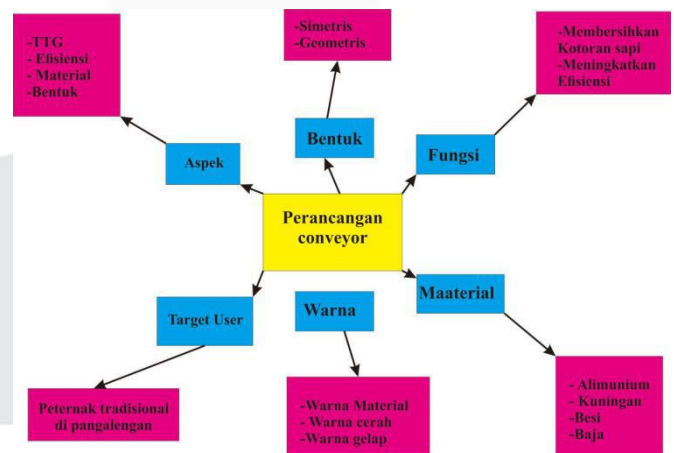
-TTG
- Efisiensi
- Material
-Bentuk

-Simetris
-Geometris

-Membersihkan Kotoran sapi
-Meningkatkan Efisiensi

Aspek

Bentuk

Fungsi

Perancangan conveyor

Target User

Warna

Maaterial

Peternak tradisional di pangalengan

-Warna Material
- Warna cerah
-Warna gelap

- Alimunium
- Kuningan
-Besi
-Baja